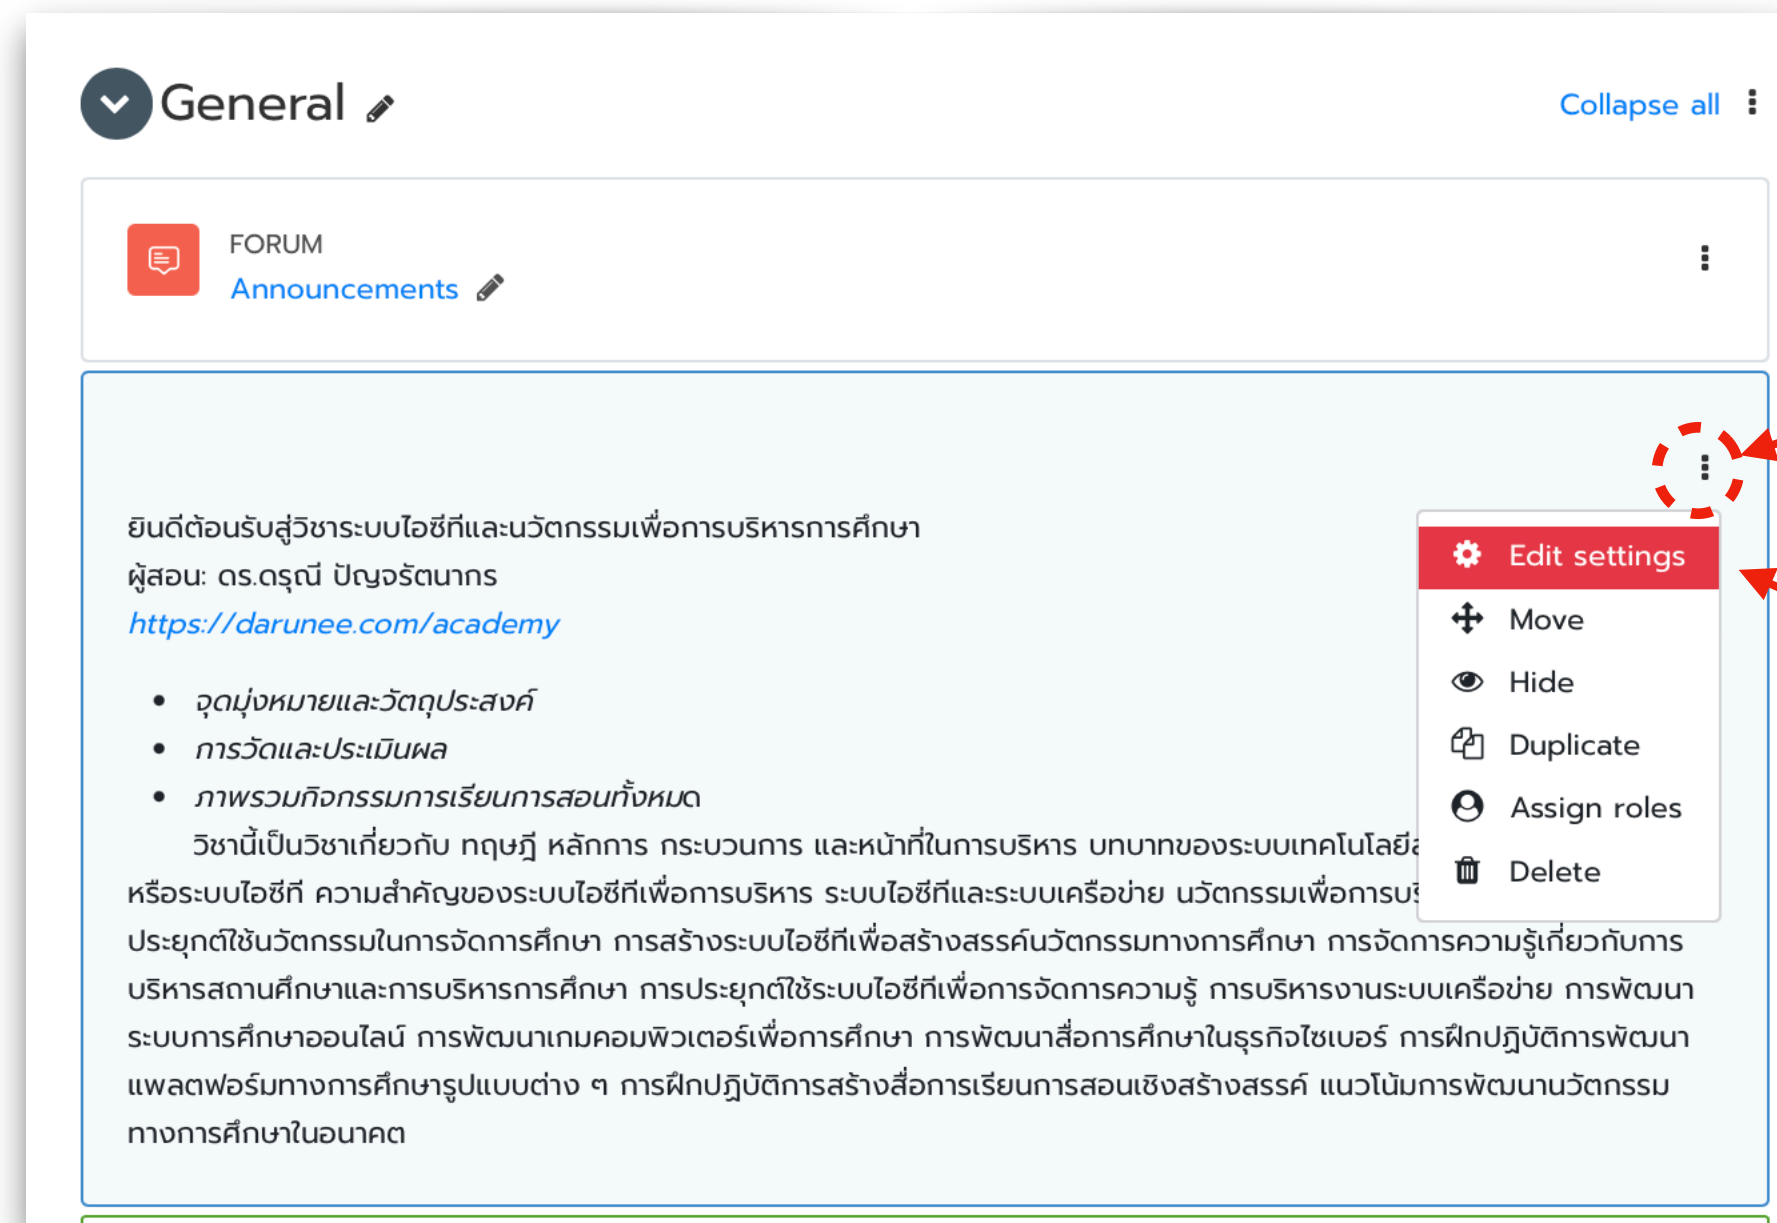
General

Collapse all

FORUM
Announcements

ยินดีต้อนรับสู่วิชาระบบไอซีทีและนวัตกรรมเพื่อการบริหารการศึกษา
ผู้สอน: ดร.ดรุณี ปัญจรัตนากร
https://darunee.com/academy

- จุดมุ่งหมายและวัตถุประสงค์
- การวัดและประเมินผล
- ภาพรวมกิจกรรมการเรียนการสอนทั้งหมด

วิชานี้เป็นวิชาเกี่ยวกับ ทฤษฎี หลักการ กระบวนการ และหน้าที่ในการบริหาร บทบาทของระบบเทคโนโลยีส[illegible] หรือระบบไอซีที ความสำคัญของระบบไอซีทีเพื่อการบริหาร ระบบไอซีทีและระบบเครือข่าย นวัตกรรมเพื่อการบ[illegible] ประยุกต์ใช้นวัตกรรมในการจัดการศึกษา การสร้างระบบไอซีทีเพื่อสร้างสรรค์นวัตกรรมทางการศึกษา การจัดการความรู้เกี่ยวกับการบริหารสถานศึกษาและการบริหารการศึกษา การประยุกต์ใช้ระบบไอซีทีเพื่อการจัดการความรู้ การบริหารงานระบบเครือข่าย การพัฒนาระบบการศึกษาออนไลน์ การพัฒนาเกมคอมพิวเตอร์เพื่อการศึกษา การพัฒนาสื่อการศึกษาในธุรกิจไซเบอร์ การฝึกปฏิบัติการพัฒนาแพลตฟอร์มทางการศึกษารูปแบบต่าง ๆ การฝึกปฏิบัติการสร้างสื่อการเรียนการสอนเชิงสร้างสรรค์ แนวโน้มการพัฒนานวัตกรรมทางการศึกษาในอนาคต

Edit settings
Move
Hide
Duplicate
Assign roles
Delete